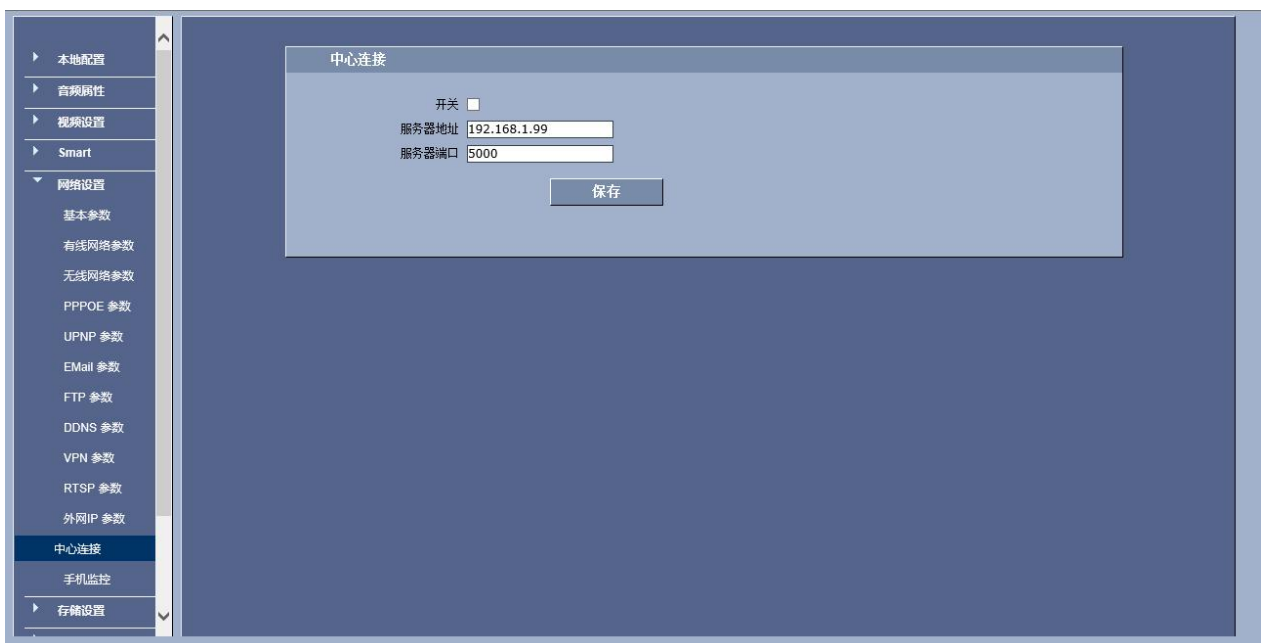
本地配置
音频属性
视频设置
Smart
网络设置
基本参数
有线网络参数
无线网络参数
PPPOE 参数
UPNP 参数
EMail 参数
FTP 参数
DDNS 参数
VPN 参数
RTSP 参数
外网IP 参数
中心连接
手机监控
存储设置

中心连接

开关
服务器地址 192.168.1.99
服务器端口 5000
保存